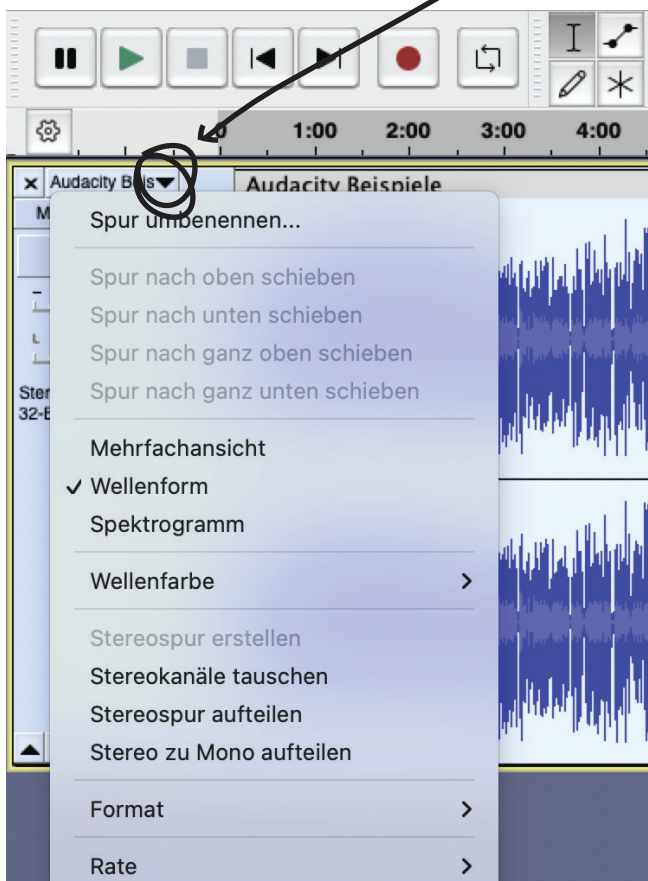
0 1:00 2:00 3:00 4:00

× Audacity Beis▼ Audacity Beispiele

M

Ster
32-B

Spur umbenennen...

Spur nach oben schieben
Spur nach unten schieben
Spur nach ganz oben schieben
Spur nach ganz unten schieben

Mehrfachansicht
✓ Wellenform
Spektrogramm

Wellenfarbe >

Stereospur erstellen
Stereokanäle tauschen
Stereospur aufteilen
Stereo zu Mono aufteilen

Format >

Rate >